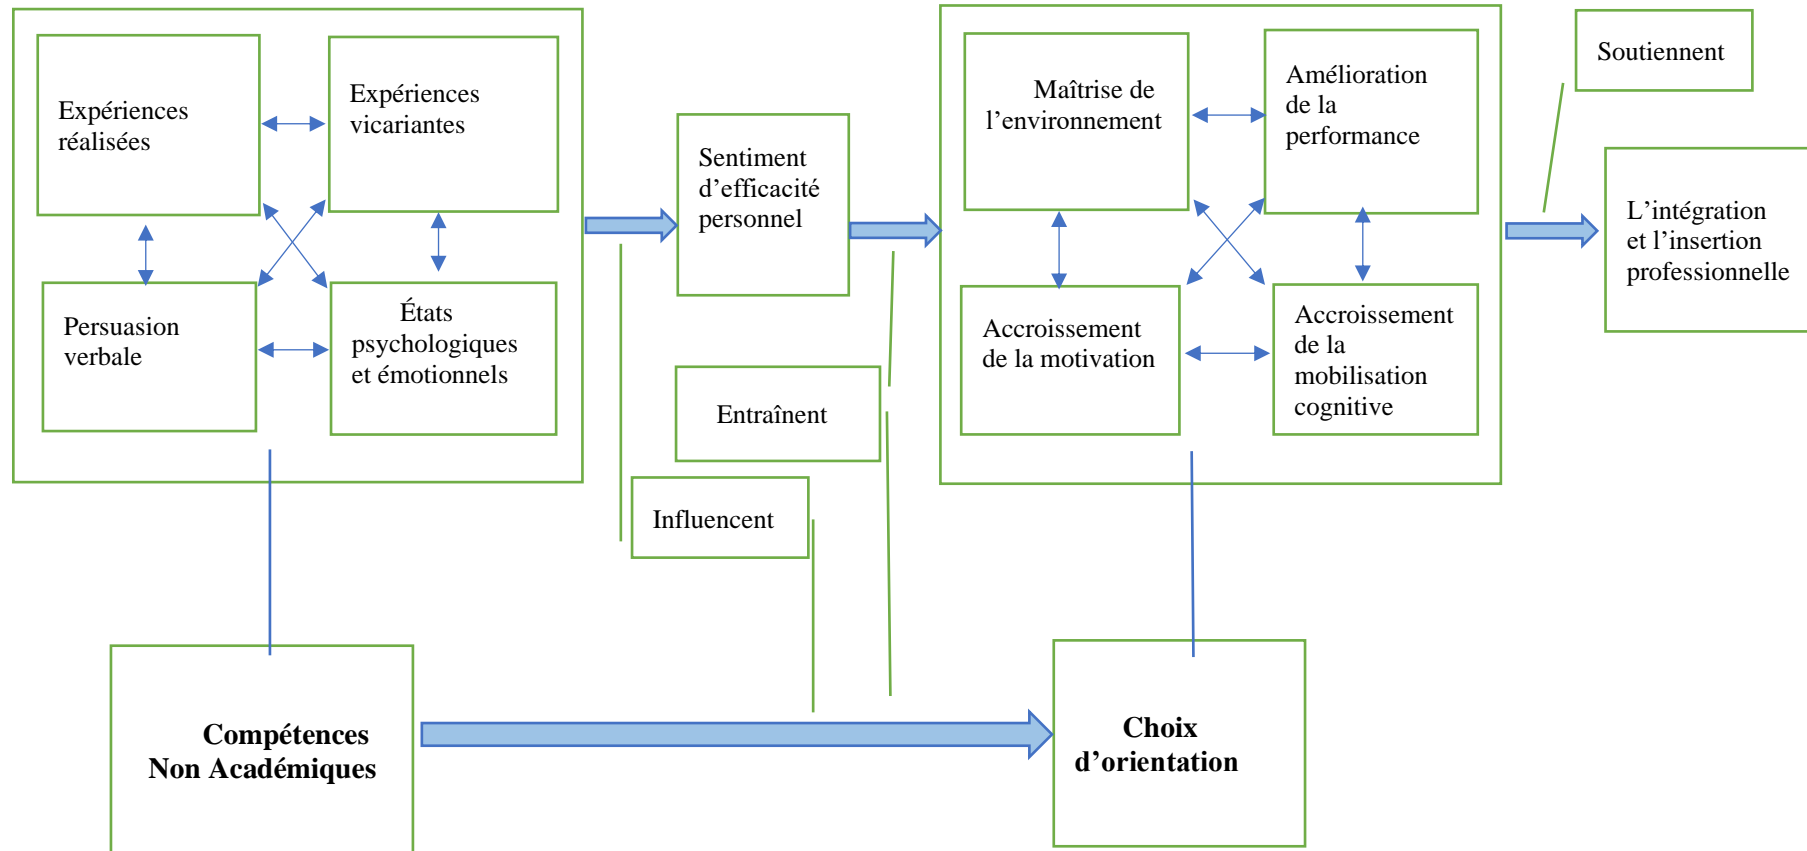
Expériences réalisées

Expériences vicariantes

Persuasion verbale

États psychologiques et émotionnels

Sentiment d'efficacité personnel

Maîtrise de l'environnement

Amélioration de la performance

Accroissement de la motivation

Accroissement de la mobilisation cognitive

Soutiennent

L'intégration et l'insertion professionnelle

Entraînent

Influencent

**Compétences Non Académiques**

**Choix d'orientation**